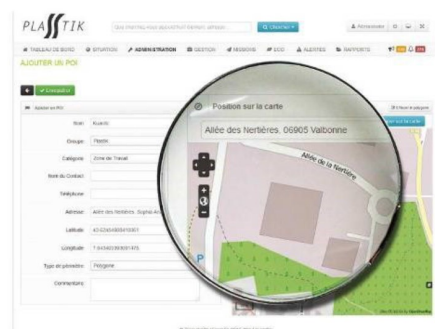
PLASTIK

Que cherchez-vous aujourd'hui (véhicule, adresse)...

Q Chercher

TABLEAU DE BORD   SITUATION   ADMINISTRATION   GESTION   MISSIONS   ECO   ALERTES   RAPPORTS

AJOUTER UN POI

Enregistrer

Ajouter un POI

Nom: Plastik

Groupe: Plastik

Catégorie: Zone de Travail

Nom du Contact:

Téléphone:

Adresse: Allée des Nertières, Sophia-A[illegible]

Latitude: 43.62404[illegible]

Longitude: 7.04340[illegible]

Type de géométrie: Polygone

Commentaire:

Position sur la carte

Allée des Nertières. 06905 Valbonne

Allée de la Nertière